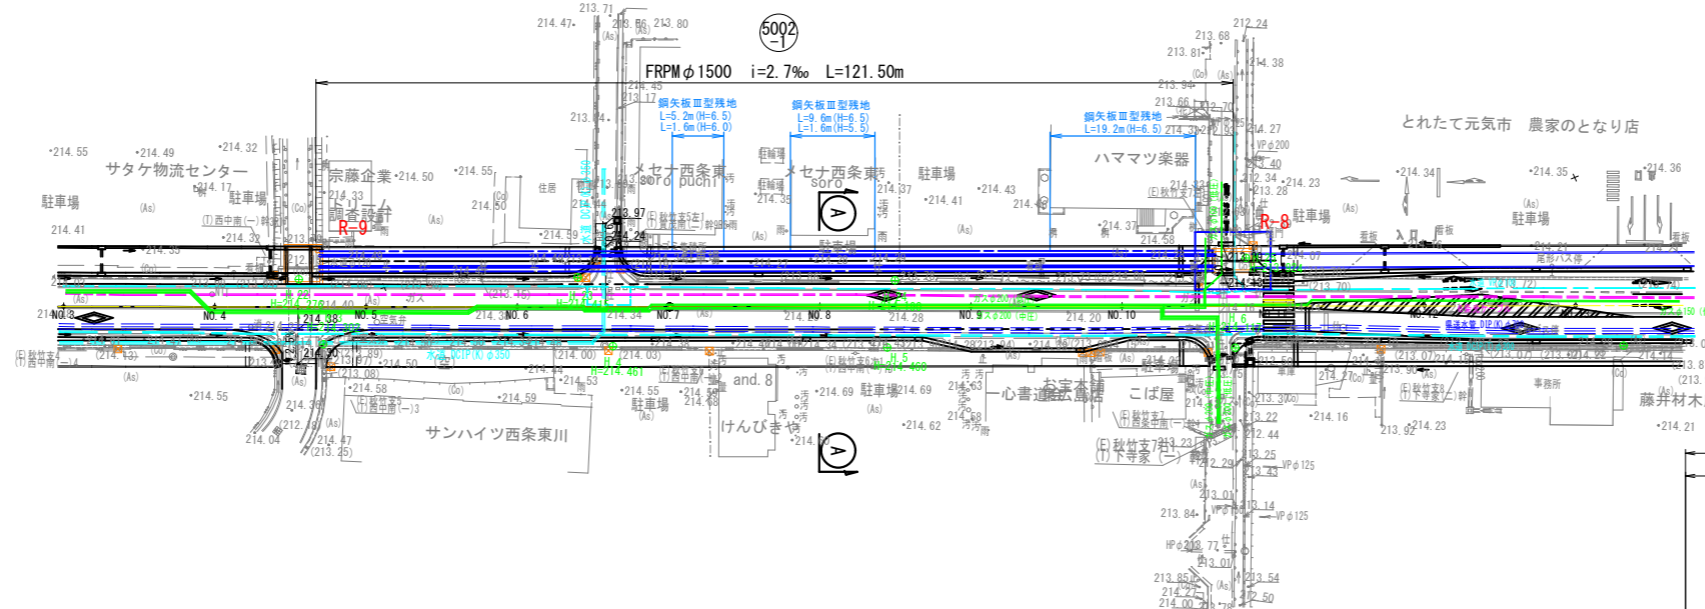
5002
-1

FRPM$\phi$1500 i=2.7‰ L=121.50m

鋼矢板Ⅲ型残地
L=5.2m(H=6.5)
L=1.6m(H=6.0)

鋼矢板Ⅲ型残地
L=9.6m(H=6.5)
L=1.6m(H=5.5)

鋼矢板Ⅲ型残地
L=19.2m(H=6.5)

とれたて元気市 農家のとなり店

サタケ物流センター
駐車場
駐車場
宗藤企業
メセナ西条東
soro puchi
メセナ西条東
soro
駐車場
ハママツ楽器
駐車場
駐車場

R-9
R-8

NO.4
NO.5
NO.6
NO.7
NO.8
NO.9
NO.10

214.55
214.49
214.32
214.17
214.41
214.50
214.55
214.50
213.71
213.80
214.47
213.97
214.37
214.41
214.43
214.37
214.58
213.68
213.81
212.24
214.38
213.94
213.66
214.27
213.28
214.23
214.34
214.35
214.36
214.38
214.34
214.28
214.20
213.70
213.07

and.8
けんびきや
サンハイツ西条東川
駐車場
駐車場
一心書道
お宝広島店
こば屋
事務所
藤井材木
214.55
214.58
214.59
214.53
214.55
214.69
214.69
214.63
214.68
214.62
214.04
214.36
214.47
(213.25)
213.22
212.44
213.25
213.43
213.01
213.14
213.84
213.77
213.01
213.85
213.54
214.00
212.50
214.16
214.23
213.92
214.21

VP$\phi$200
VP$\phi$125
VP$\phi$125
HP$\phi$